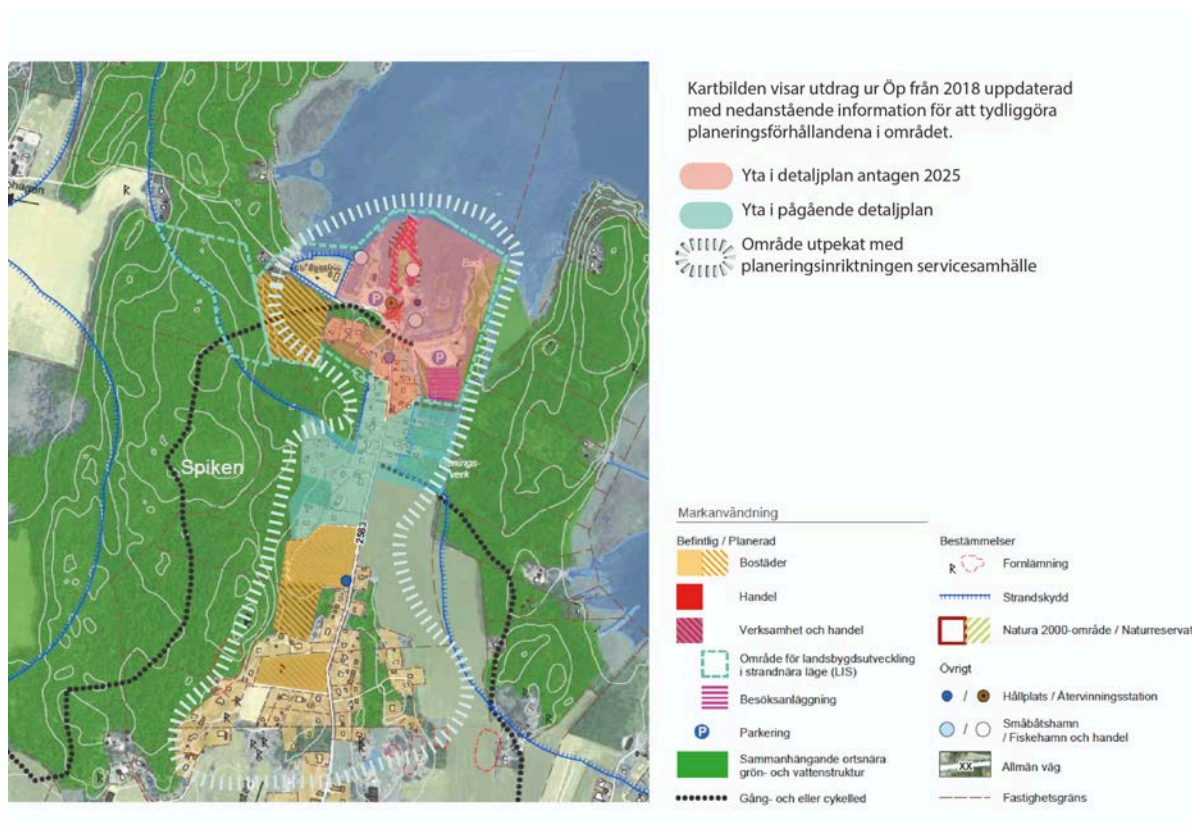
Kartbilden visar utdrag ur Öp från 2018 uppdaterad med nedanstående information för att tydliggöra planeringsförhållandena i området.

Yta i detaljplan antagen 2025

Yta i pågående detaljplan

Område utpekat med planeringsinriktningen servicesamhälle

Spiken

2983

Markanvändning

Befintlig / Planerad

Bostäder

Handel

Verksamhet och handel

Område för landsbygdsutveckling i strandnära läge (LIS)

Besöksanläggning

Parkering

Sammanhängande ortsnära grön- och vattenstruktur

Gång- och eller cykelled

Bestämmelser

Fornlämning

Strandskydd

Natura 2000-område / Naturreservat

Övrigt

Hållplats / Återvinningsstation

Småbåtshamn / Fiskehamn och handel

Allmän väg

Fastighetsgräns